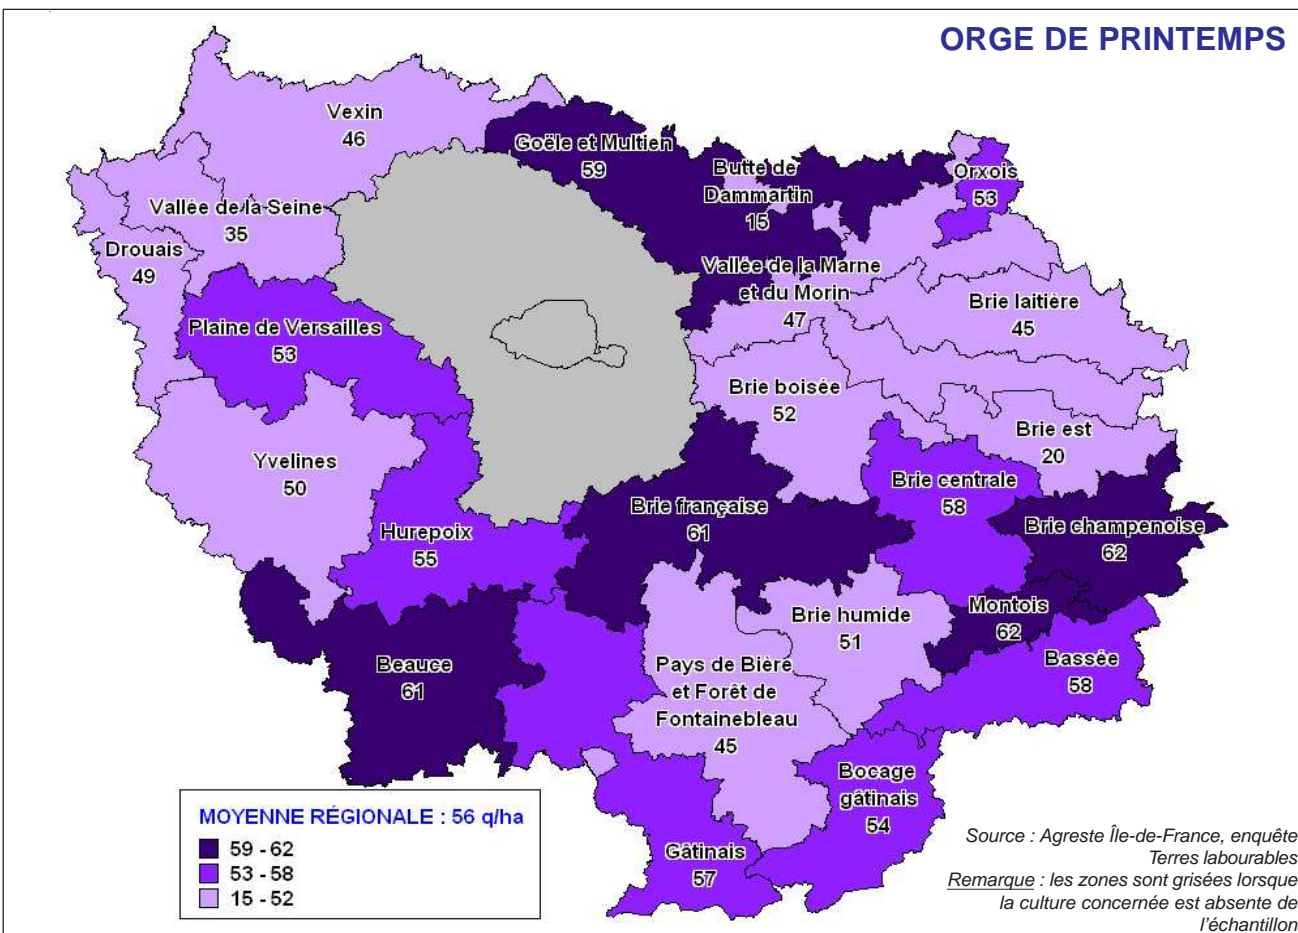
ORGE DE PRINTEMPS

Vexin
46

Goële et Multien
59

Butte de Dammartin
15

Orxois
53

Vallée de la Seine
35

Drouais
49

Vallée de la Marne et du Morin
47

Brie laitière
45

Plaine de Versailles
53

Brie boisée
52

Brie est
20

Yvelines
50

Brie centrale
58

Brie française
61

Brie champenoise
62

Hurepoix
55

Brie humide
51

Montois
62

Beauce
61

Pays de Bière et Forêt de Fontainebleau
45

Bassée
58

Bocage gâtinais
54

Gâtinais
57

MOYENNE RÉGIONALE : 56 q/ha
59 - 62
53 - 58
15 - 52

Source : Agreste Île-de-France, enquête Terres labourables
Remarque : les zones sont grisées lorsque la culture concernée est absente de l'échantillon